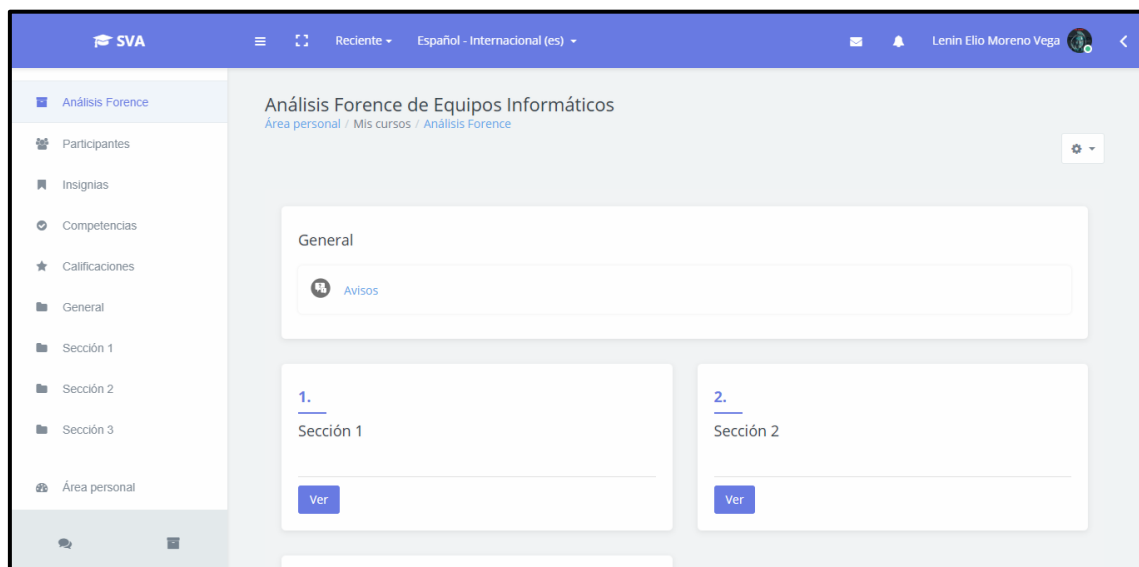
SVA

Reciente ▾ Español - Internacional (es) ▾

Lenin Elio Moreno Vega

Análisis Forence

Participantes

Insignias

Competencias

Calificaciones

General

Sección 1

Sección 2

Sección 3

Área personal

Análisis Forence de Equipos Informáticos

Área personal / Mis cursos / Análisis Forence

General

Avisos

1.

Sección 1

Ver

2.

Sección 2

Ver